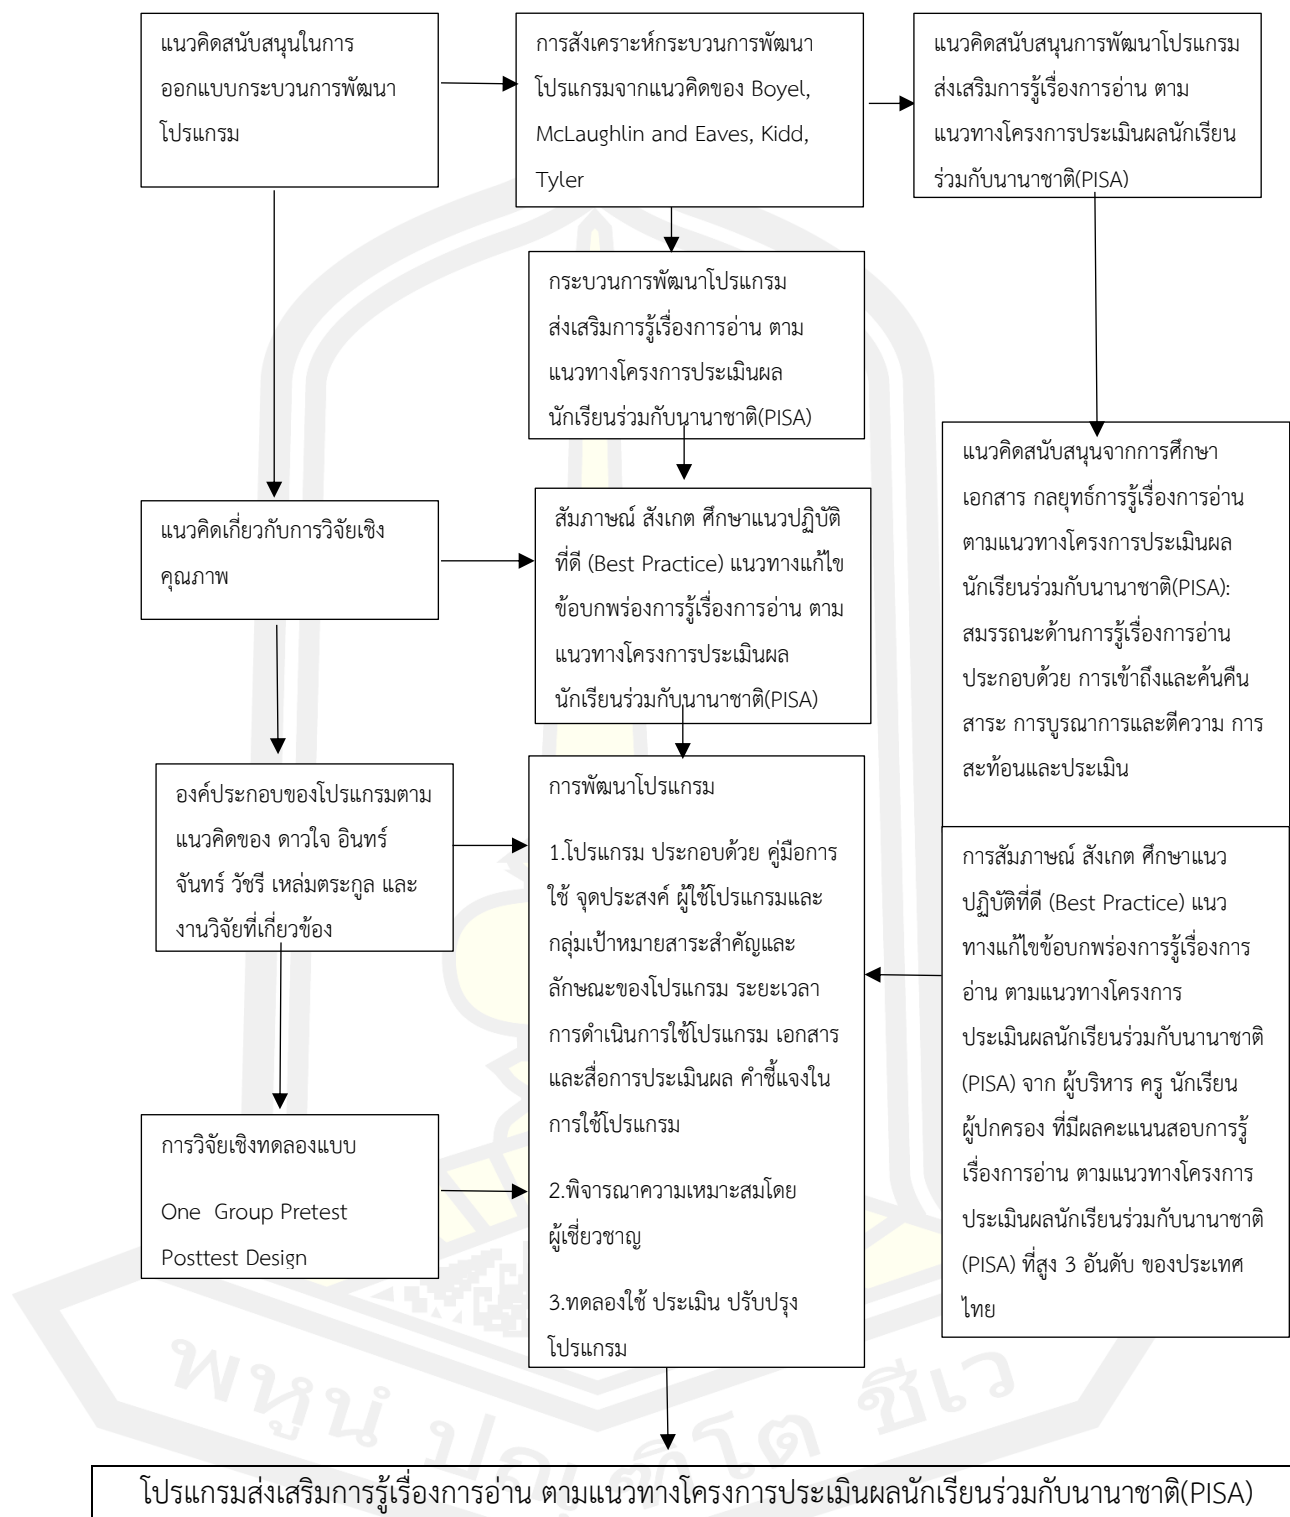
แนวคิดสนับสนุนในการออกแบบกระบวนการพัฒนาโปรแกรม

การสังเคราะห์กระบวนการพัฒนาโปรแกรมจากแนวคิดของ Boyel, McLaughlin and Eaves, Kidd, Tyler

แนวคิดสนับสนุนการพัฒนาโปรแกรมส่งเสริมการรู้เรื่องการอ่าน ตามแนวทางโครงการประเมินผลนักเรียนร่วมกับนานาชาติ(PISA)

กระบวนการพัฒนาโปรแกรมส่งเสริมการรู้เรื่องการอ่าน ตามแนวทางโครงการประเมินผลนักเรียนร่วมกับนานาชาติ(PISA)

แนวคิดสนับสนุนจากการศึกษาเอกสาร กลยุทธ์การรู้เรื่องการอ่านตามแนวทางโครงการประเมินผลนักเรียนร่วมกับนานาชาติ(PISA): สมรรถนะด้านการรู้เรื่องการอ่าน ประกอบด้วย การเข้าถึงและค้นคืนสาระ การบูรณาการและตีความ การสะท้อนและประเมิน

แนวคิดเกี่ยวกับการวิจัยเชิงคุณภาพ

สัมภาษณ์ สังเกต ศึกษาแนวปฏิบัติที่ดี (Best Practice) แนวทางแก้ไขข้อบกพร่องการรู้เรื่องการอ่าน ตามแนวทางโครงการประเมินผลนักเรียนร่วมกับนานาชาติ(PISA)

องค์ประกอบของโปรแกรมตามแนวคิดของ ดาวใจ อินทร์จันทร์ วัชรี เหล่มตระกูล และงานวิจัยที่เกี่ยวข้อง

การพัฒนาโปรแกรม

1.โปรแกรม ประกอบด้วย คู่มือการใช้ จุดประสงค์ ผู้ใช้โปรแกรมและกลุ่มเป้าหมายสาระสำคัญและลักษณะของโปรแกรม ระยะเวลาการดำเนินการใช้โปรแกรม เอกสารและสื่อการประเมินผล คำชี้แจงในการใช้โปรแกรม

2.พิจารณาความเหมาะสมโดยผู้เชี่ยวชาญ

3.ทดลองใช้ ประเมิน ปรับปรุงโปรแกรม

การสัมภาษณ์ สังเกต ศึกษาแนวปฏิบัติที่ดี (Best Practice) แนวทางแก้ไขข้อบกพร่องการรู้เรื่องการอ่าน ตามแนวทางโครงการประเมินผลนักเรียนร่วมกับนานาชาติ (PISA) จาก ผู้บริหาร ครู นักเรียน ผู้ปกครอง ที่มีผลคะแนนสอบการรู้เรื่องการอ่าน ตามแนวทางโครงการประเมินผลนักเรียนร่วมกับนานาชาติ (PISA) ที่สูง 3 อันดับ ของประเทศไทย

การวิจัยเชิงทดลองแบบ

One Group Pretest Posttest Design

โปรแกรมส่งเสริมการรู้เรื่องการอ่าน ตามแนวทางโครงการประเมินผลนักเรียนร่วมกับนานาชาติ(PISA)

พหูน ปณฺฑิโต ชีเว